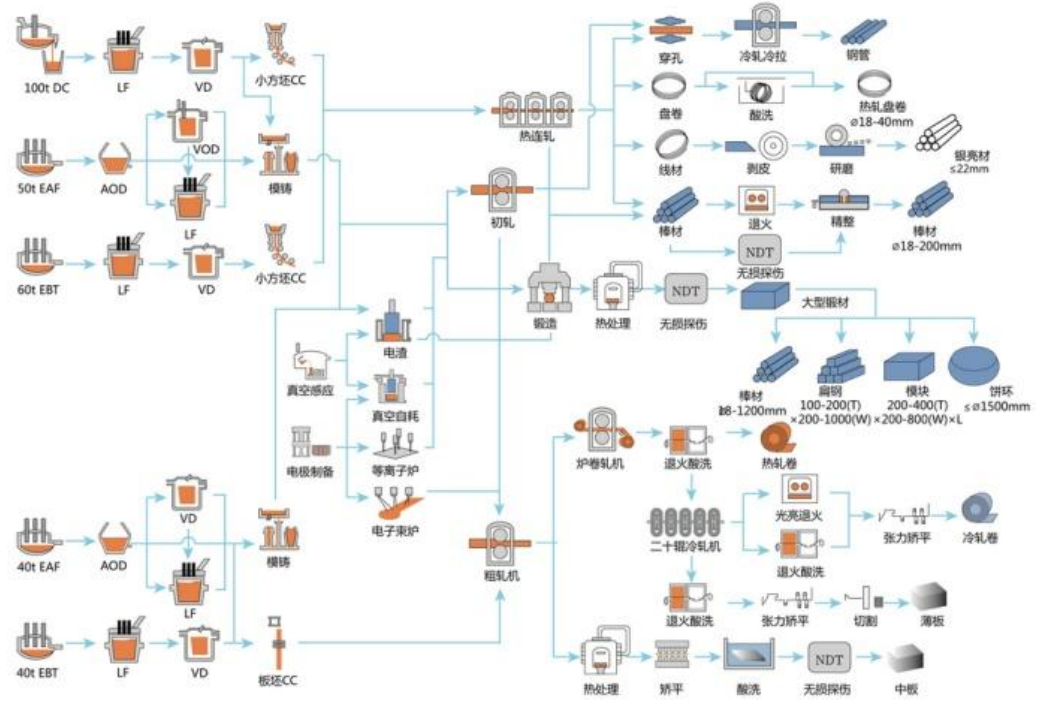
100t DC
LF
VD
小方坯CC
50t EAF
AOD
VOD
LF
模铸
60t EBT
LF
VD
小方坯CC
热连轧
初轧
穿孔
冷轧冷拉
钢管
盘卷
酸洗
热轧盘卷
ø18-40mm
线材
剥皮
研磨
银亮材
≤22mm
棒材
退火
精整
棒材
ø18-200mm
NDT
无损探伤
锻造
热处理
NDT
无损探伤
大型锻材
真空感应
电渣
真空自耗
电极制备
等离子炉
电子束炉
棒材
ẞ8-1200mm
扁钢
100-200(T)
×200-1000(W)
模块
200-400(T)
×200-800(W)×L
饼环
≤ø1500mm
炉卷轧机
退火酸洗
热轧卷
二十辊冷轧机
光亮退火
退火酸洗
张力矫平
冷轧卷
40t EAF
AOD
VD
LF
模铸
粗轧机
退火酸洗
张力矫平
切割
薄板
40t EBT
LF
VD
板坯CC
热处理
矫平
酸洗
NDT
无损探伤
中板